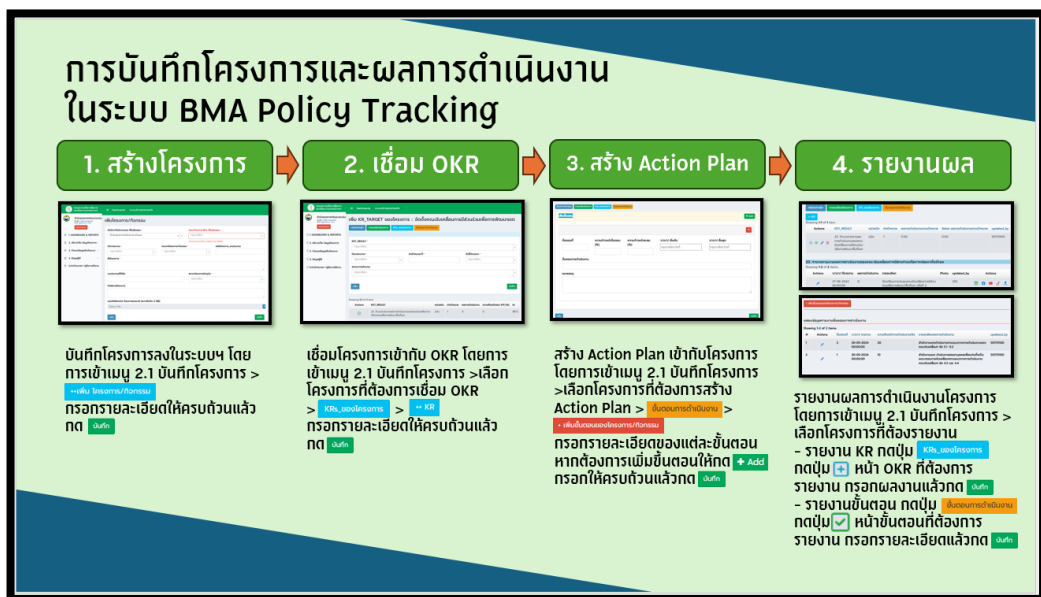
การบันทึกโครงการและผลการดำเนินงาน ในระบบ BMA Policy Tracking

1. สร้างโครงการ

2. เชื่อม OKR

3. สร้าง Action Plan

4. รายงานผล

บันทึกโครงการลงในระบบฯ โดยการเข้าเมนู 2.1 บันทึกโครงการ > +เพิ่ม โครงการ/กิจกรรม กรอกรายละเอียดให้ครบถ้วนแล้วกด บันทึก

เชื่อมโครงการเข้ากับ OKR โดยการเข้าเมนู 2.1 บันทึกโครงการ >เลือกโครงการที่ต้องการเชื่อม OKR > KRs_ของโครงการ > + KR กรอกรายละเอียดให้ครบถ้วนแล้วกด บันทึก

สร้าง Action Plan เข้ากับโครงการโดยการเข้าเมนู 2.1 บันทึกโครงการ >เลือกโครงการที่ต้องการสร้าง Action Plan > ขั้นตอนการดำเนินงาน > + เพิ่มขั้นตอนของโครงการ/กิจกรรม กรอกรายละเอียดของแต่ละขั้นตอน หากต้องการเพิ่มขั้นตอนให้กด + Add กรอกให้ครบถ้วนแล้วกด บันทึก

รายงานผลการดำเนินงานโครงการโดยการเข้าเมนู 2.1 บันทึกโครงการ > เลือกโครงการที่ต้องรายงาน
- รายงาน KR กดปุ่ม KRs_ของโครงการ กดปุ่ม + หน้า OKR ที่ต้องการรายงาน กรอกผลงานแล้วกด บันทึก
- รายงานขั้นตอน กดปุ่ม ขั้นตอนการดำเนินงาน กดปุ่ม ✓ หน้าขั้นตอนที่ต้องการรายงาน กรอกรายละเอียดแล้วกด บันทึก